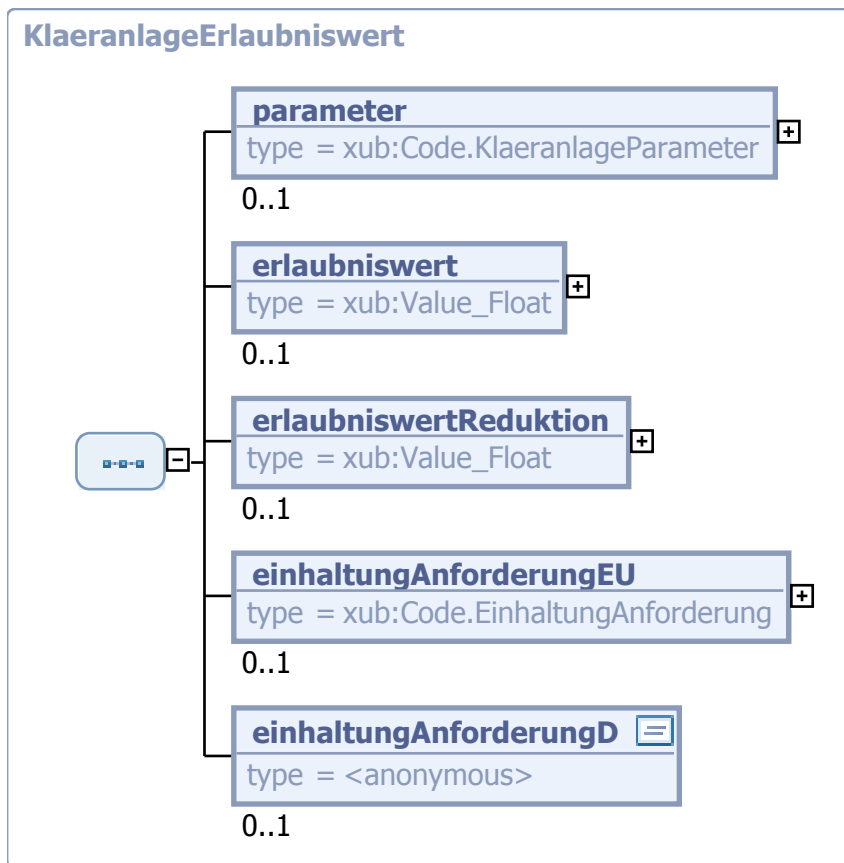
KlaeranlageErlaubniswert

parameter
type = xub:Code.KlaeranlageParameter
0..1

erlaubniswert
type = xub:Value_Float
0..1

erlaubniswertReduktion
type = xub:Value_Float
0..1

einhaltungAnforderungEU
type = xub:Code.EinhaltungAnforderung
0..1

einhaltungAnforderungD
type = <anonymous>
0..1